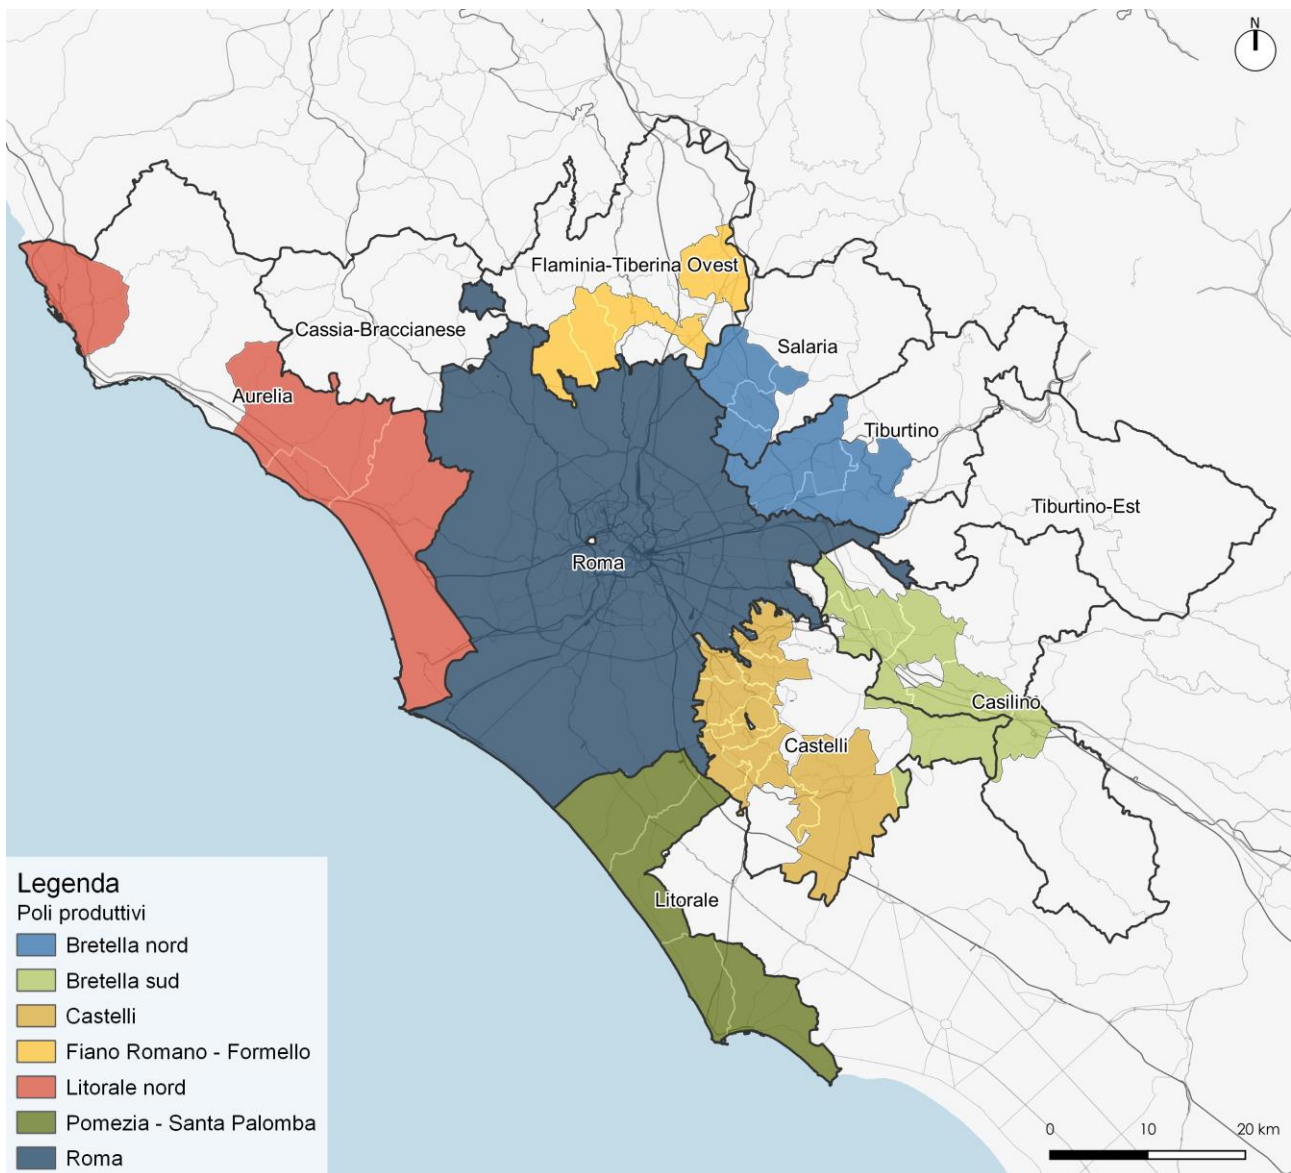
N

Flaminia-Tiberina Ovest

Cassia-Braccianese

Salaria

Aurelia

Tiburtino

Tiburtino-Est

Roma

Casilino

Castelli

Litorale

Legenda
Poli produttivi
Bretella nord
Bretella sud
Castelli
Fiano Romano - Formello
Litorale nord
Pomezia - Santa Palomba
Roma

0 10 20 km